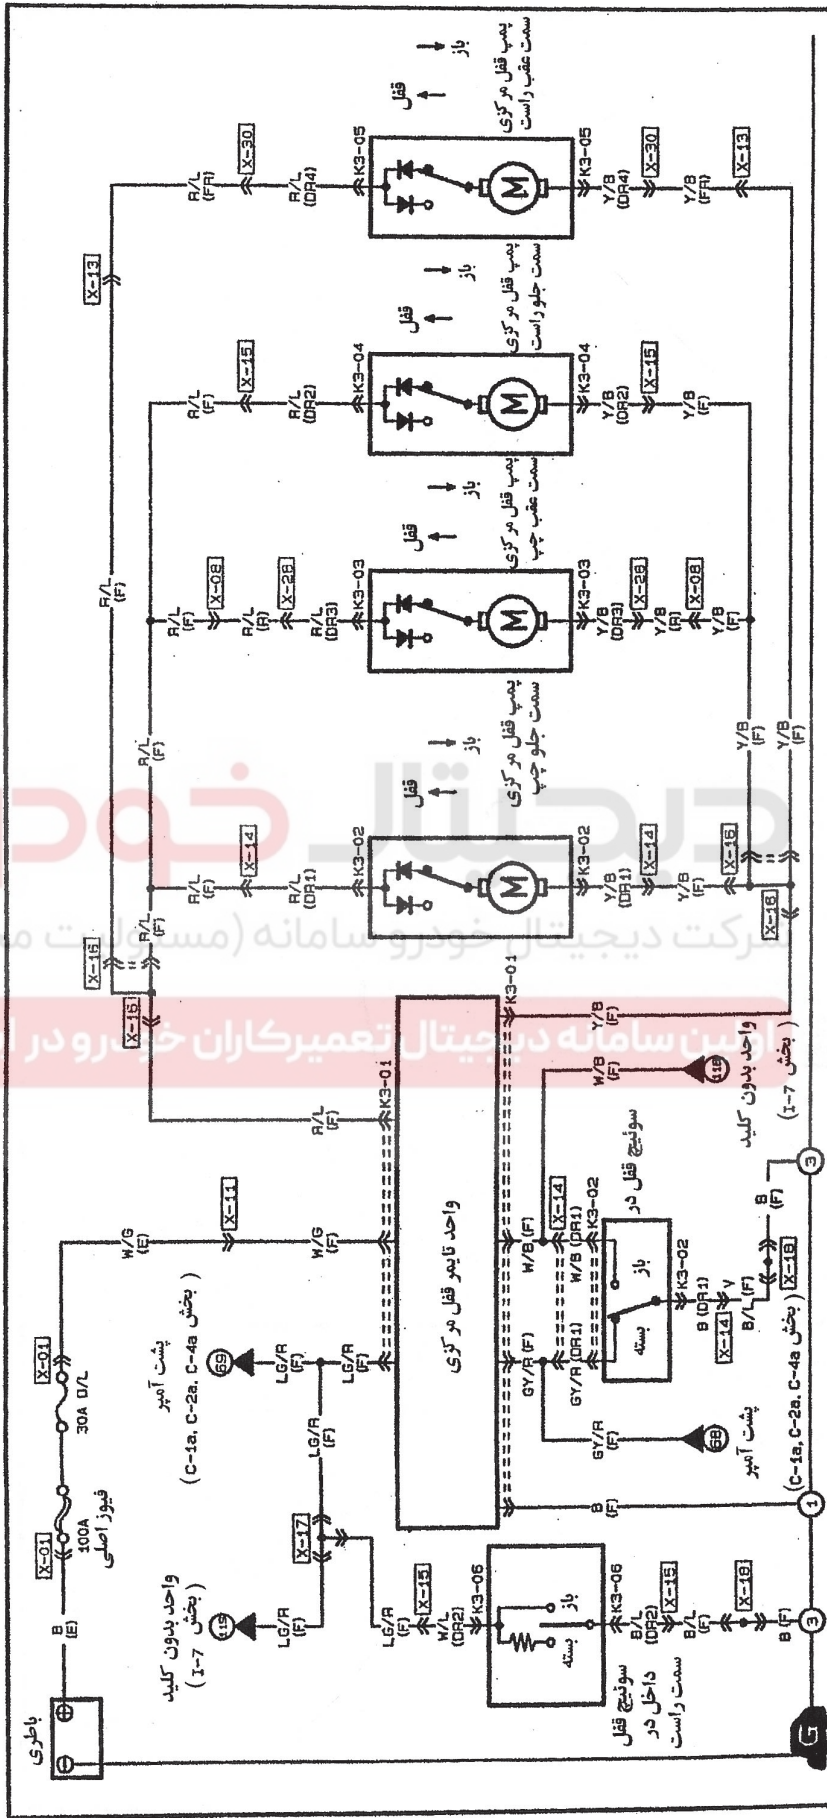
باطری

B
(E)
X-01
100A
فیوز اصلی
X-01
30A D/L
W/G
(E)
X-11
W/G
(F)
R/L
(F)
K3-01
X-16
X-16
R/L
(F)
R/L
(F)
R/L
(F)
R/L
(F)
X-13
R/L
(FR)
X-30
R/L
(DR4)
K3-05

واحد بدون کلید
( بخش I-7 )
115
LG/R
(F)
X-17
LG/R
(F)
LG/R
(F)
LG/R
(F)
پشت آمپر
69
(C-1a, C-2a, C-4a بخش )

واحد تایمر قفل مرکزی

LG/R
(F)
X-15
W/L
(DR2)
K3-06
باز
بسته
K3-06
B/L
(DR2)
X-15
B/L
(F)
X-18
B (F)
سوئیچ قفل داخل در سمت راست

3
G
1
3

B
(F)
GY/R
(F)
GY/R
(F)
پشت آمپر
68
GY/R
(DR1)
GY/R
(DR1)
بسته
باز
K3-02
K3-02
B (DR1)
X-14
V
B/L
X-18
B
(F)
(C-1a, C-2a, C-4a بخش )
سوئیچ قفل در
W/B
(F)
W/B
(DR1)
W/B
(DR1)
X-14
K3-02
W/B
(F)
118
واحد بدون کلید
( بخش I-7 )

Y/B
(F)
K3-01
X-16
X-16
Y/B
(F)
Y/B
(F)

X-14
R/L
(F)
R/L
(DR1)
K3-02
M
K3-02
Y/B
(DR1)
X-14
Y/B
(F)
قفل
باز
پمپ قفل مرکزی سمت جلو چپ

X-08
R/L
(F)
R/L
(R)
X-28
R/L
(DR3)
K3-03
M
K3-03
Y/B
(DR3)
X-28
Y/B
(R)
X-08
Y/B
(F)
قفل
باز
پمپ قفل مرکزی سمت عقب چپ

X-15
R/L
(F)
R/L
(DR2)
K3-04
M
K3-04
Y/B
(DR2)
X-15
Y/B
(F)
قفل
باز
پمپ قفل مرکزی سمت جلو راست

M
K3-05
Y/B
(DR4)
X-30
Y/B
(FR)
X-13
قفل
باز
پمپ قفل مرکزی سمت عقب راست

دیجیتال خودرو
شرکت دیجیتال خودرو سامانه (مسئولیت م
اولین سامانه دیجیتال تعمیرکاران خودرو در ا